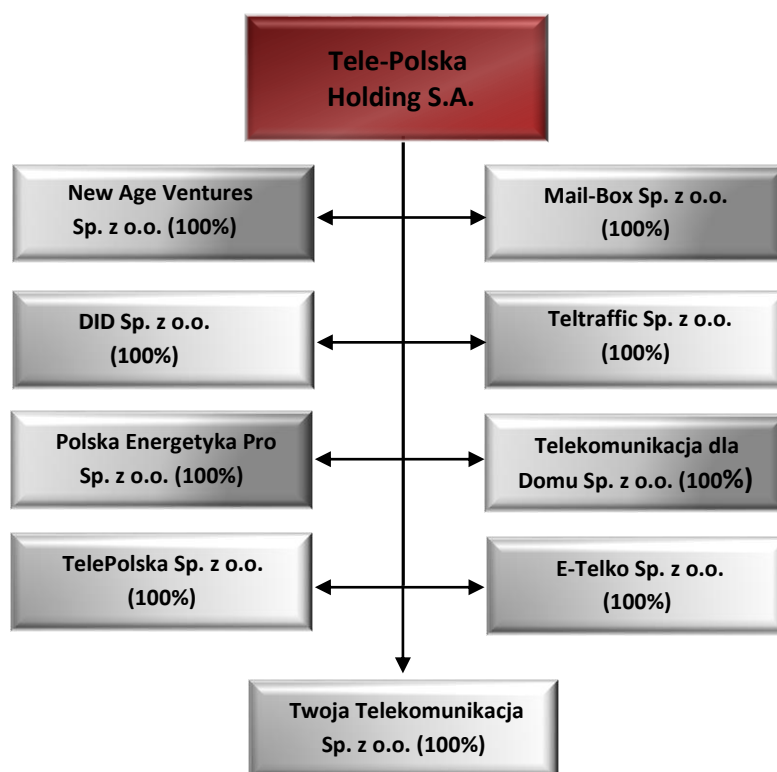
Tele-Polska Holding S.A.

New Age Ventures Sp. z o.o. (100%)

Mail-Box Sp. z o.o. (100%)

DID Sp. z o.o. (100%)

Teltraffic Sp. z o.o. (100%)

Polska Energetyka Pro Sp. z o.o. (100%)

Telekomunikacja dla Domu Sp. z o.o. (100%)

TelePolska Sp. z o.o. (100%)

E-Telko Sp. z o.o. (100%)

Twoja Telekomunikacja Sp. z o.o. (100%)